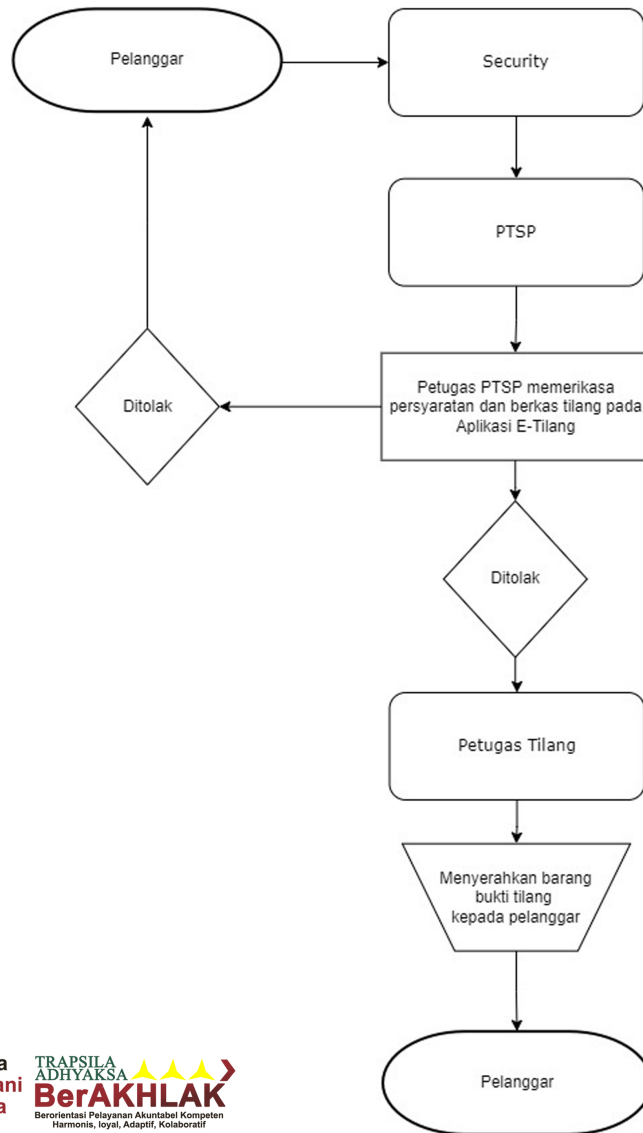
Pelanggar

Security

PTSP

Ditolak

Petugas PTSP memerikasa persyaratan dan berkas tilang pada Aplikasi E-Tilang

Ditolak

Petugas Tilang

Menyerahkan barang bukti tilang kepada pelanggar

a
ani
a

TRAPSILA ADHYAKSA
BerAKHLAK
Berorientasi Pelayanan Akuntabel Kompeten Harmonis, loyal, Adaptif, Kolaboratif

Pelanggar